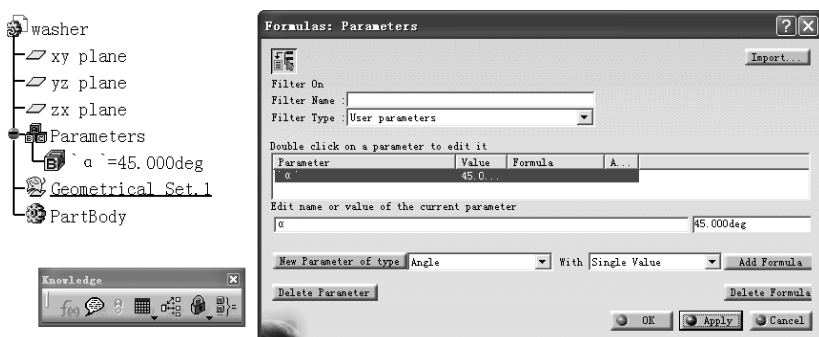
washer
xy plane
yz plane
zx plane
Parameters
` α `=45.000deg
Geometrical Set.1
PartBody

Knowledge
f(x)

Formulas: Parameters
?
Import...
Filter On
Filter Name :
Filter Type : User parameters
Double click on a parameter to edit it

| Parameter | Value | Formula | A... |
|---|---|---|---|
| ` α ` | 45.0... | | |

Edit name or value of the current parameter
α
45.000deg
New Parameter of type Angle
With Single Value
Add Formula
Delete Parameter
Delete Formula
OK
Apply
Cancel